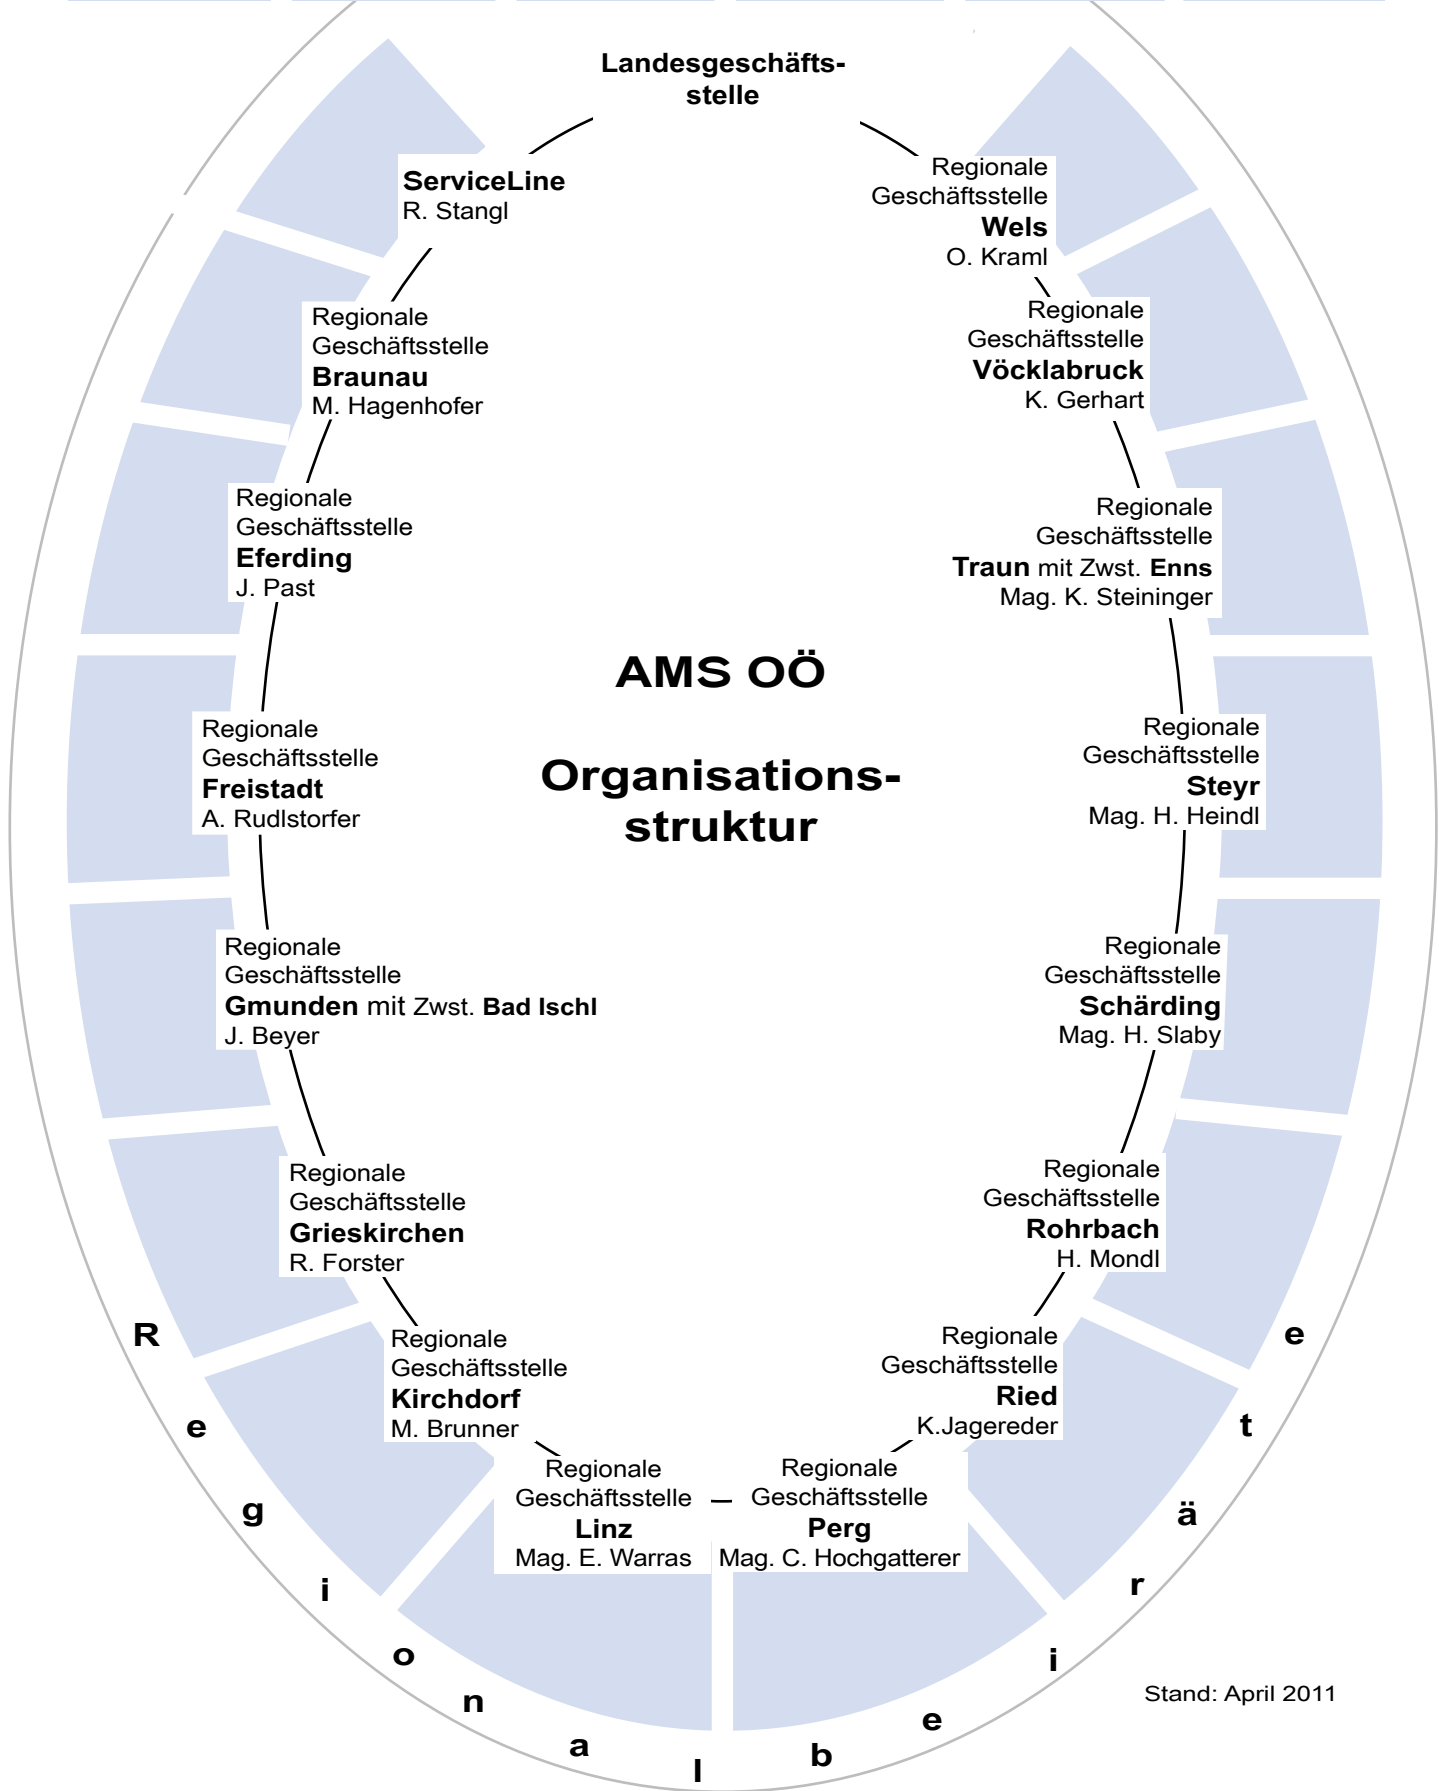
Landesgeschäftsstelle

ServiceLine
R. Stangl

Regionale Geschäftsstelle
Wels
O. Kraml

Regionale Geschäftsstelle
Braunau
M. Hagenhofer

Regionale Geschäftsstelle
Vöcklabruck
K. Gerhart

Regionale Geschäftsstelle
Eferding
J. Past

Regionale Geschäftsstelle
Traun mit Zwst. Enns
Mag. K. Steininger

AMS OÖ

Organisationsstruktur

Regionale Geschäftsstelle
Freistadt
A. Rudlstorfer

Regionale Geschäftsstelle
Steyr
Mag. H. Heindl

Regionale Geschäftsstelle
Gmunden mit Zwst. Bad Ischl
J. Beyer

Regionale Geschäftsstelle
Schärding
Mag. H. Slaby

Regionale Geschäftsstelle
Grieskirchen
R. Forster

Regionale Geschäftsstelle
Rohrbach
H. Mondl

Regionale Geschäftsstelle
Kirchdorf
M. Brunner

Regionale Geschäftsstelle
Ried
K.Jagereder

Regionale Geschäftsstelle
Linz
Mag. E. Warras

Regionale Geschäftsstelle
Perg
Mag. C. Hochgatterer

Regionalbeirät e

Stand: April 2011